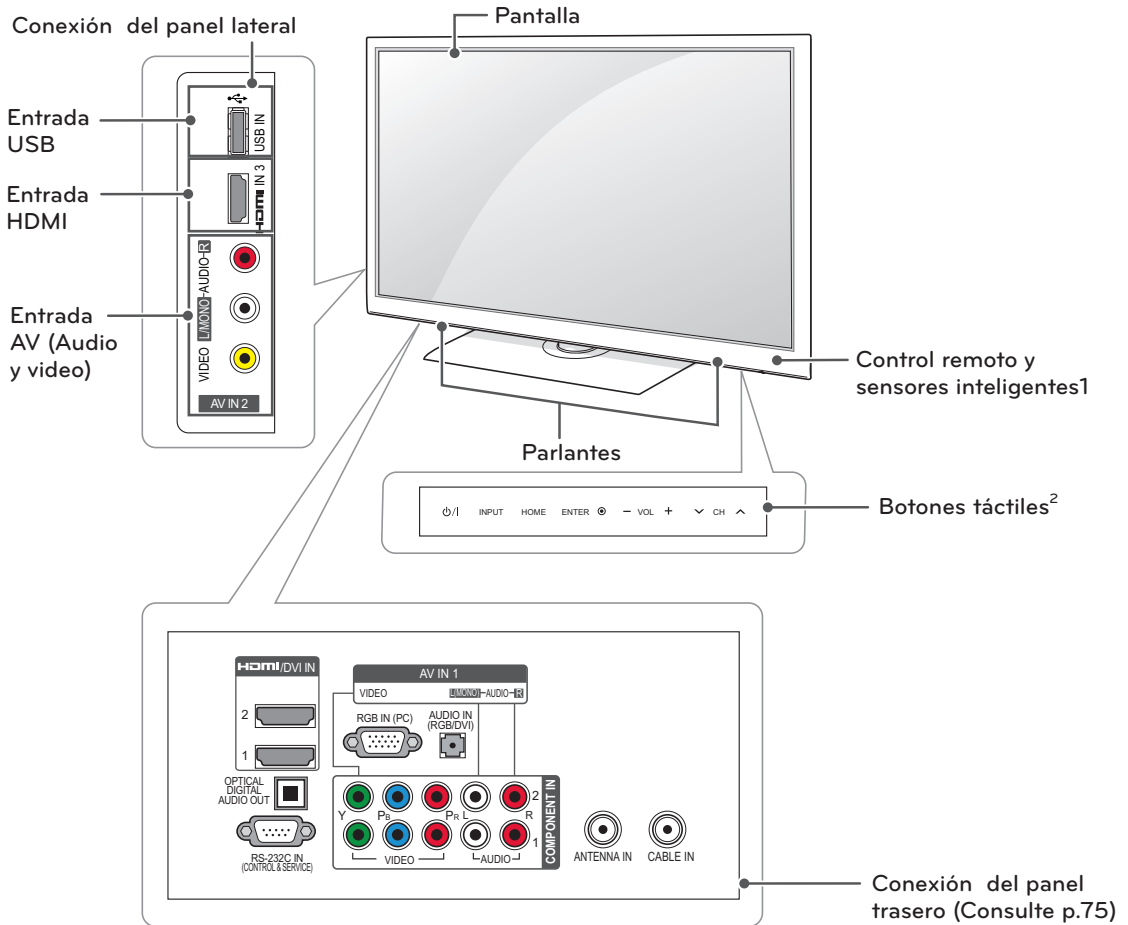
Conexión del panel lateral

Pantalla

Entrada USB

USB IN

Entrada HDMI

HDMI IN 3

Entrada AV (Audio y video)

VIDEO L/MONO-AUDIO-R

AV IN 2

Control remoto y sensores inteligentes1

Parlantes

⏻/I INPUT HOME ENTER ⊙ − VOL + ∨ CH ∧

Botones táctiles$^2$

HDMI/DVI IN

2

1

AV IN 1

VIDEO L/MONO-AUDIO-R

RGB IN (PC)

AUDIO IN (RGB/DVI)

OPTICAL DIGITAL AUDIO OUT

Y PB PR L R

2

1

COMPONENT IN

VIDEO AUDIO

RS-232C IN (CONTROL & SERVICE)

ANTENNA IN

CABLE IN

Conexión del panel trasero (Consulte p.75)